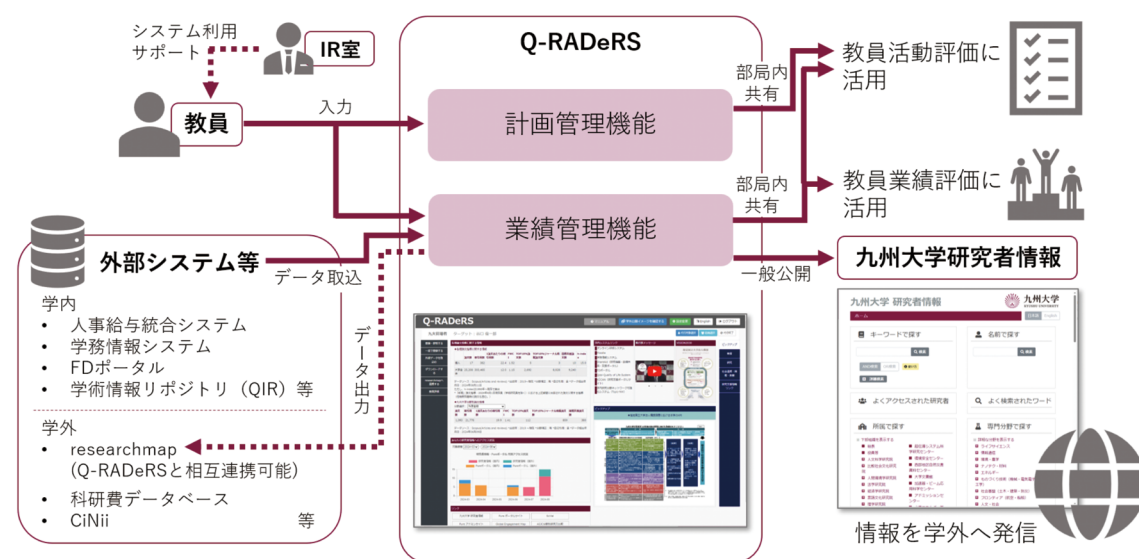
システム利用
サポート

IR室

教員

入力

Q-RADeRS

計画管理機能

業績管理機能

部局内
共有

部局内
共有

教員活動評価に
活用

教員業績評価に
活用

外部システム等

データ取込

一般公開

九州大学研究者情報

学内
• 人事給与統合システム
• 学務情報システム
• FDポータル
• 学術情報リポジトリ（QIR）等

データ出力

学外
• researchmap
（Q-RADeRSと相互連携可能）
• 科研費データベース
• CiNii 等

Q-RADeRS

九州大学 研究者情報

九州大学

ホーム

キーワードで探す

名前で探す

よくアクセスされた研究者

よく検索されたワード

所属で探す

専門分野で探す

情報を学外へ発信